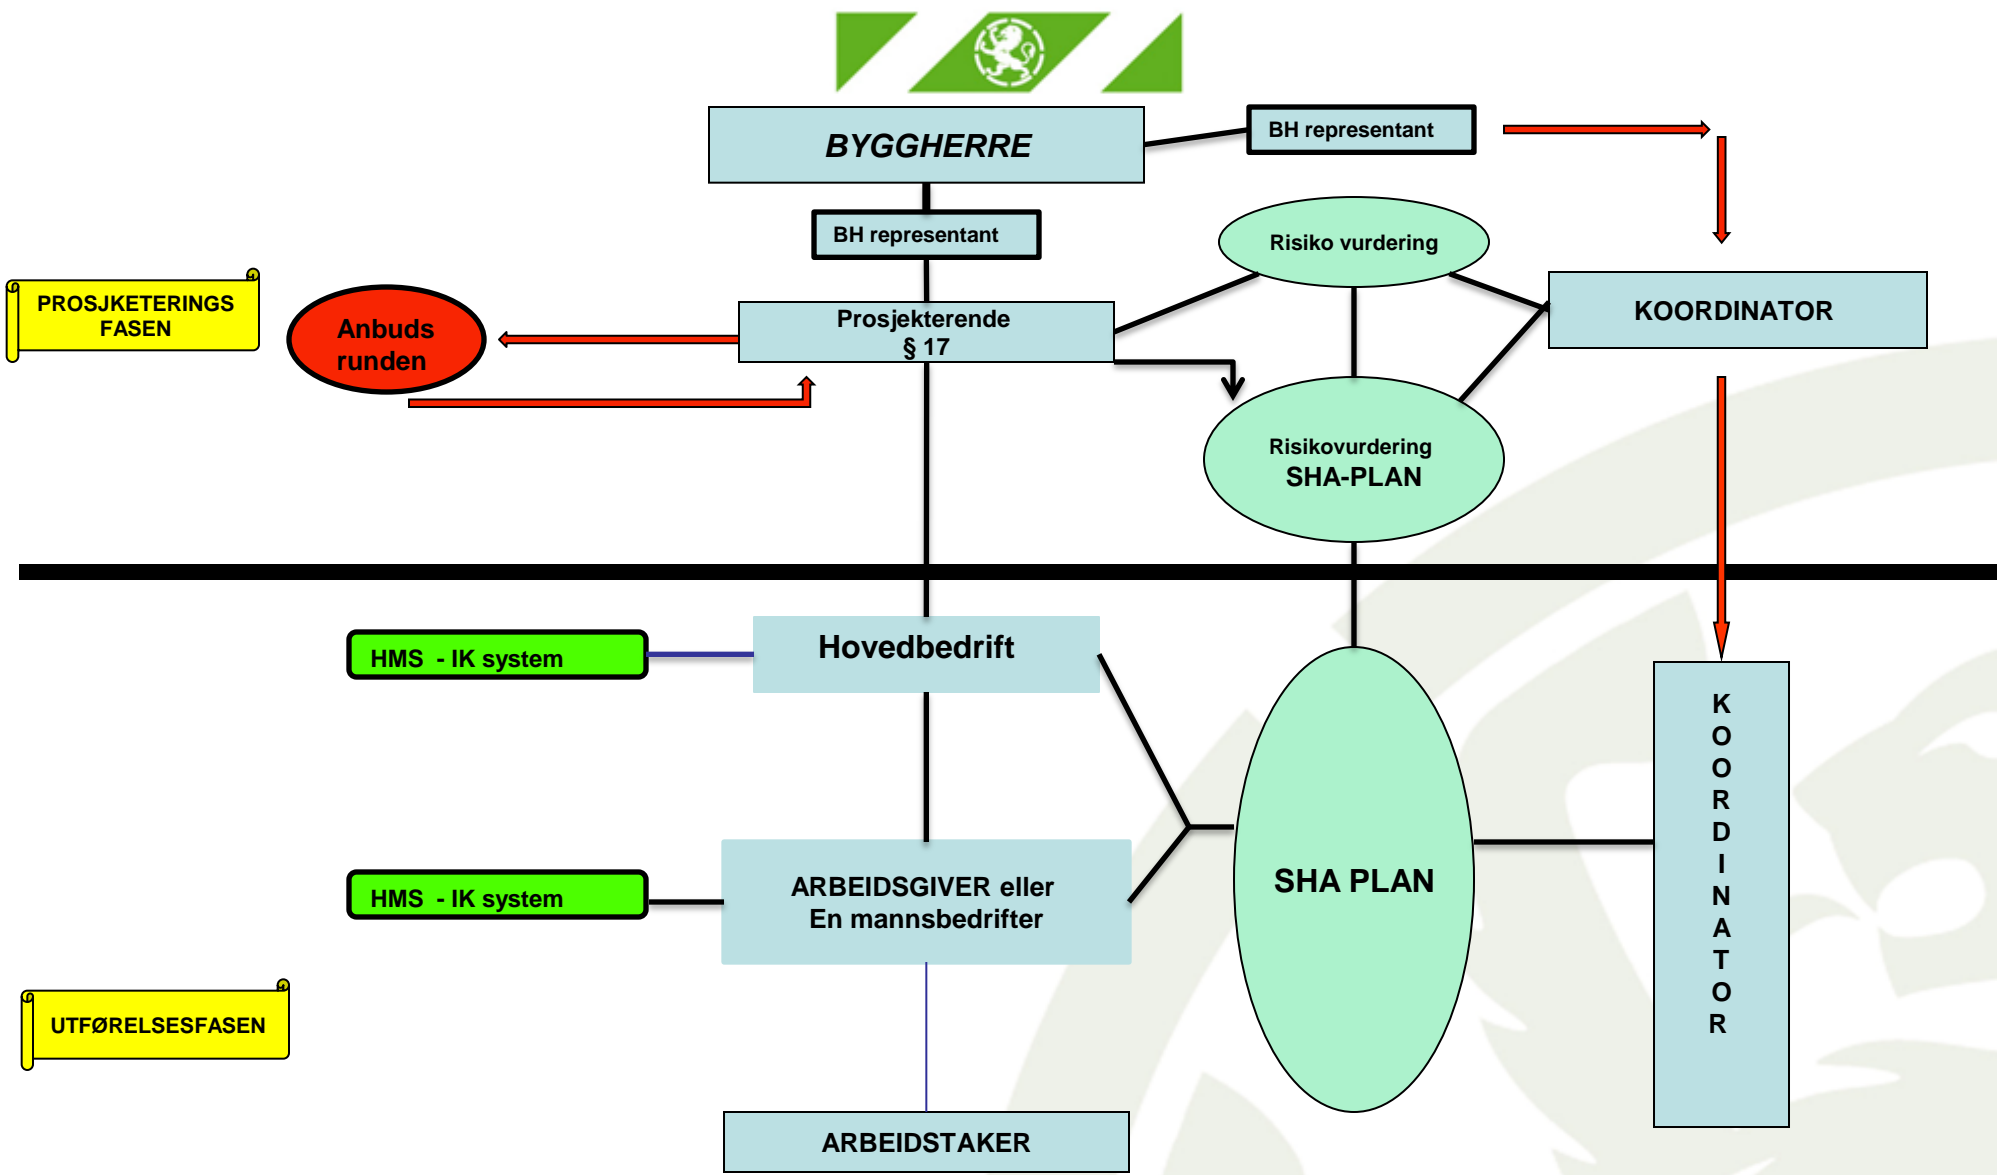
BYGGHERRE

BH representant

BH representant

Risiko vurdering

PROSJKETERINGS FASEN

Anbuds runden

Prosjekterende § 17

KOORDINATOR

Risikovurdering SHA-PLAN

HMS - IK system

Hovedbedrift

K O O R D I N A T O R

SHA PLAN

HMS - IK system

ARBEIDSGIVER eller En mannsbedrifter

UTFØRELSESFASEN

ARBEIDSTAKER